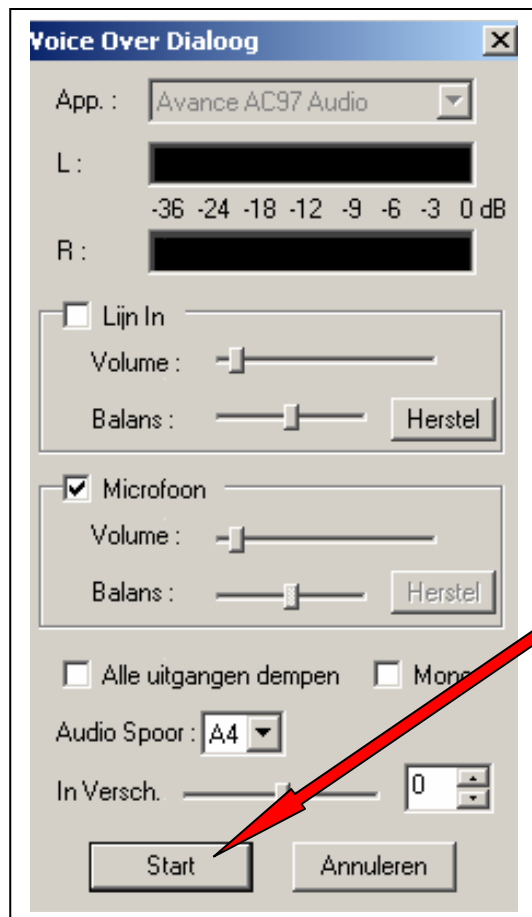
Voice Over Dialoog

App. : Avance AC97 Audio

L :

-36 -24 -18 -12 -9 -6 -3 0 dB

R :

Lijn In

Volume :

Balans :

Herstel

Microfoon

Volume :

Balans :

Herstel

Alle uitgangen dempen

Mono

Audio Spoor : A4

In Versch.

0

Start

Annuleren